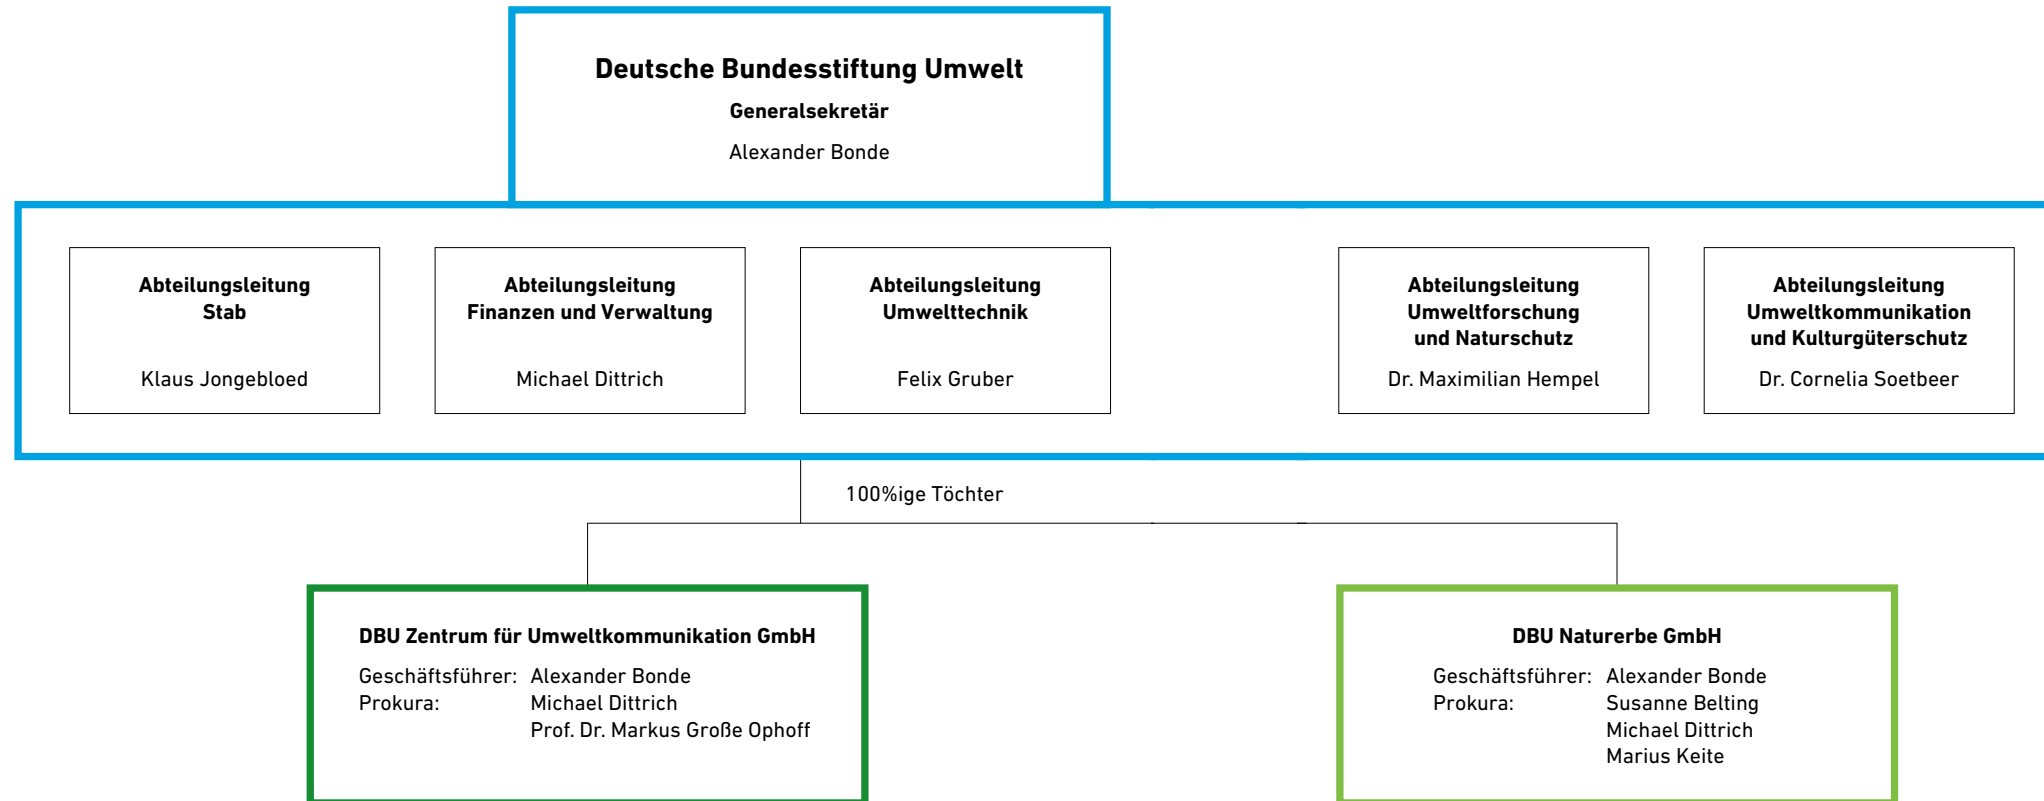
Deutsche Bundesstiftung Umwelt
Generalsekretär
Alexander Bonde

Abteilungsleitung
Stab
Klaus Jongebloed

Abteilungsleitung
Finanzen und Verwaltung
Michael Dittrich

Abteilungsleitung
Umwelttechnik
Felix Gruber

Abteilungsleitung
Umweltforschung
und Naturschutz
Dr. Maximilian Hempel

Abteilungsleitung
Umweltkommunikation
und Kulturgüterschutz
Dr. Cornelia Soetbeer

100%ige Töchter

DBU Zentrum für Umweltkommunikation GmbH
Geschäftsführer: Alexander Bonde
Prokura: Michael Dittrich
Prof. Dr. Markus Große Ophoff

DBU Naturerbe GmbH
Geschäftsführer: Alexander Bonde
Prokura: Susanne Belting
Michael Dittrich
Marius Keite